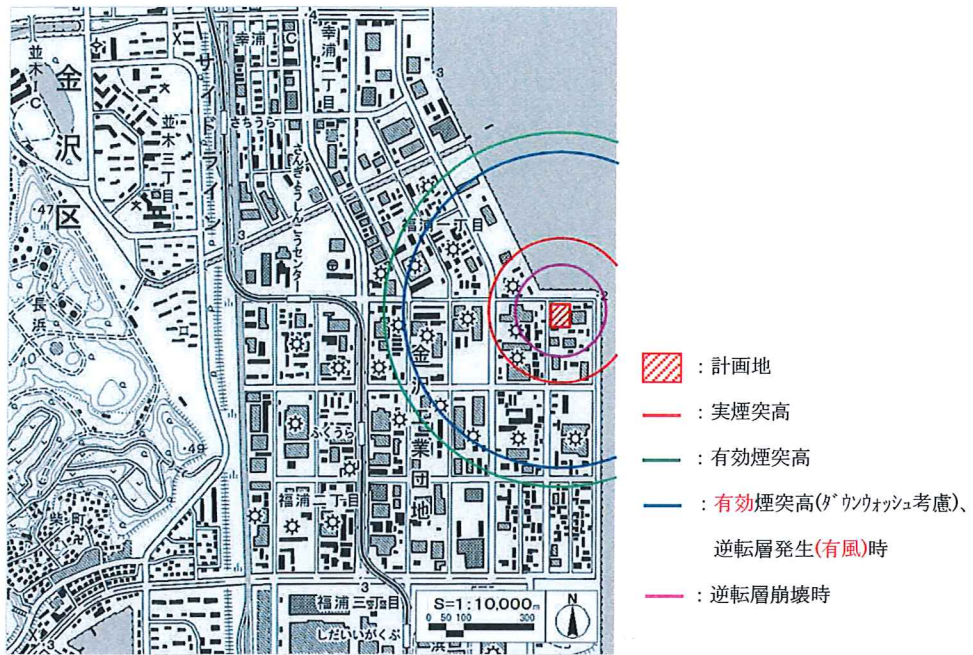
幸浦I.C

幸浦二丁目

並木I.C

金沢区

並木三丁目

さちうら

シーサイドライン

さんぎょうしんこうセンター

福浦一丁目

長浜

ふくうら

金沢工業団地

福浦二丁目

福浦三丁目

しだいいがくぶ

S=1:10,000m

0 50 100 300

N

：計画地

：実煙突高

：有効煙突高

：有効煙突高(ﾀﾞｳﾝｳｫｯｼｭ考慮)、逆転層発生(有風)時

：逆転層崩壊時